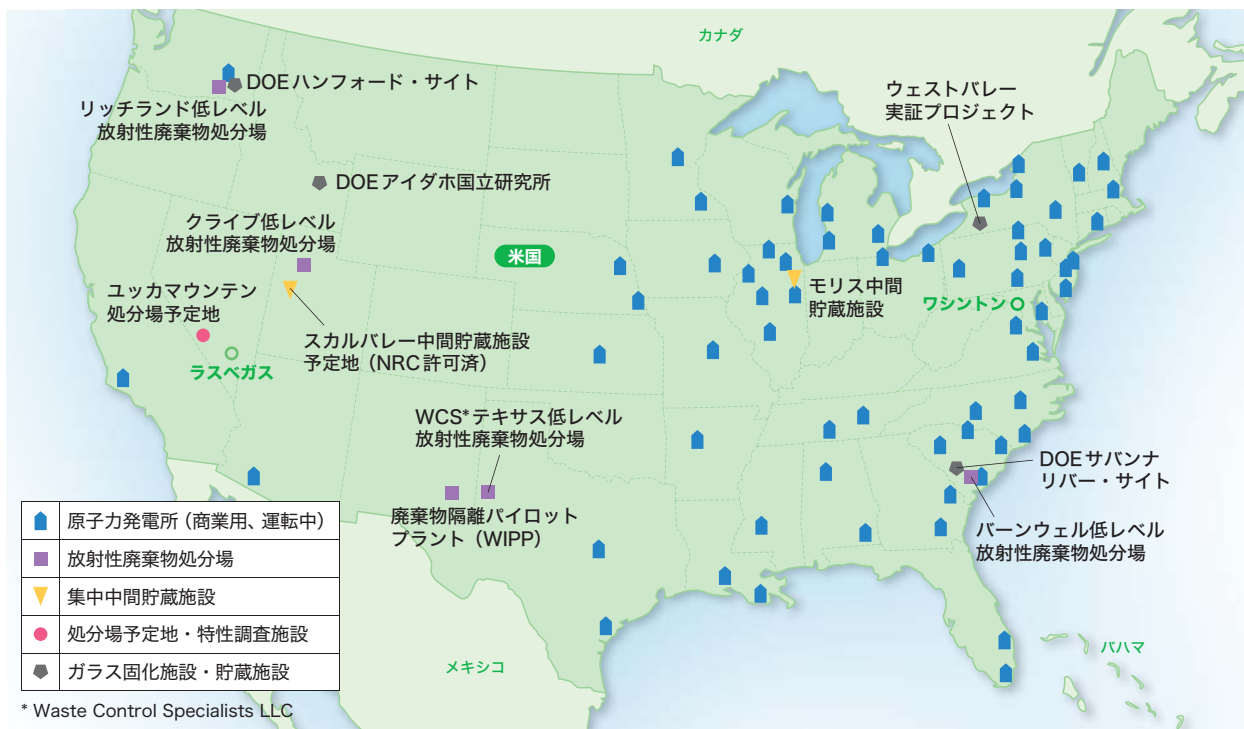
カナダ

DOEハンフォード・サイト

リッチランド低レベル放射性廃棄物処分場

ウェストバレー実証プロジェクト

DOEアイダホ国立研究所

クライブ低レベル放射性廃棄物処分場

米国

モリス中間貯蔵施設

ユッカマウンテン処分場予定地

ワシントン

スカルバレー中間貯蔵施設予定地（NRC許可済）

ラスベガス

WCS*テキサス低レベル放射性廃棄物処分場

DOEサバンナリバー・サイト

廃棄物隔離パイロットプラント（WIPP）

バーンウェル低レベル放射性廃棄物処分場

| | |
|---|---|
| | 原子力発電所（商業用、運転中） |
| | 放射性廃棄物処分場 |
| | 集中中間貯蔵施設 |
| | 処分場予定地・特性調査施設 |
| | ガラス固化施設・貯蔵施設 |

メキシコ

バハマ

* Waste Control Specialists LLC